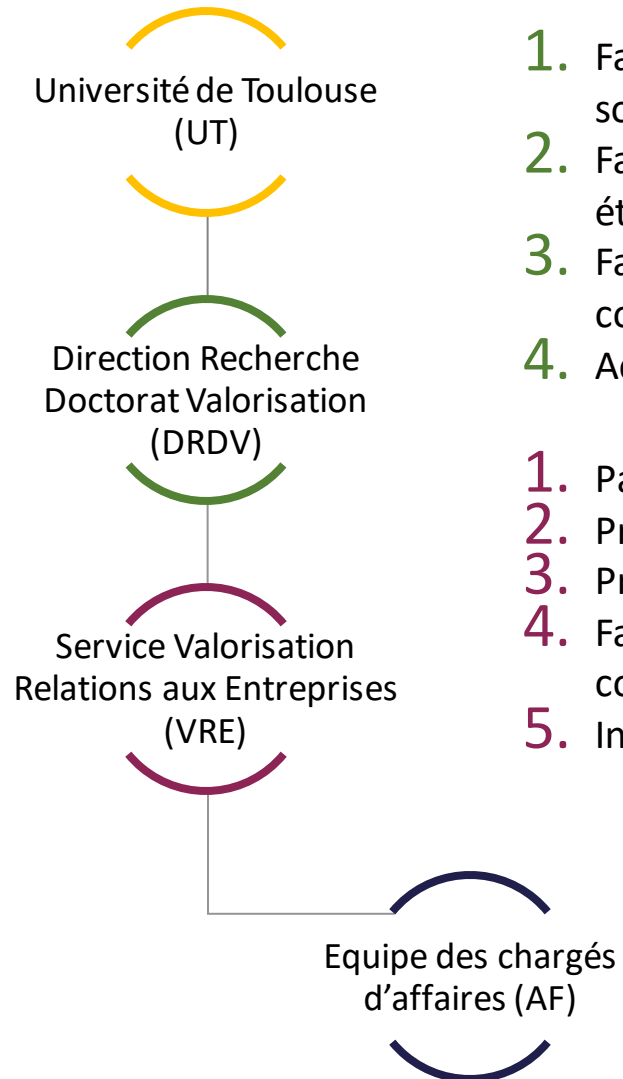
Université de Toulouse (UT)

Direction Recherche Doctorat Valorisation (DRDV)

Service Valorisation Relations aux Entreprises (VRE)

Equipe des chargés d'affaires (AF)

1. Fa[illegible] so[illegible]
2. Fa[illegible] ét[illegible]
3. Fa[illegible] co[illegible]
4. Ac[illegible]

1. Pa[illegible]
2. Pr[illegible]
3. Pr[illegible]
4. Fa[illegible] co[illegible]
5. In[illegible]